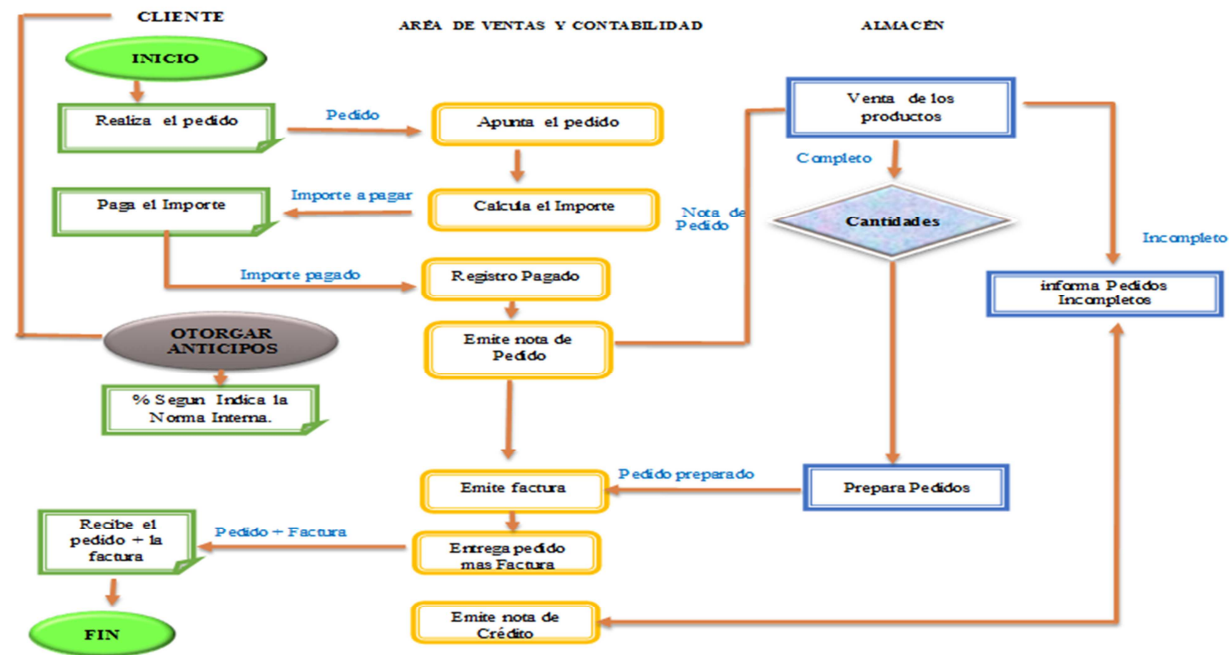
CLIENTE

AREA DE VENTAS Y CONTABILIDAD

ALMACÉN

INICIO

Realiza el pedido

Pedido

Apunta el pedido

Venta de los productos

Completo

Importe a pagar

Paga el Importe

Calcula el Importe

Nota de Pedido

Cantidades

Incompleto

Importe pagado

Registro Pagado

informa Pedidos Incompletos

OTORGAR ANTICIPOS

Emite nota de Pedido

% Segun Indica la Norma Interna.

Pedido preparado

Emite factura

Prepara Pedidos

Recibe el pedido + la factura

Pedido + Factura

Entrega pedido mas Factura

Emite nota de Crédito

FIN